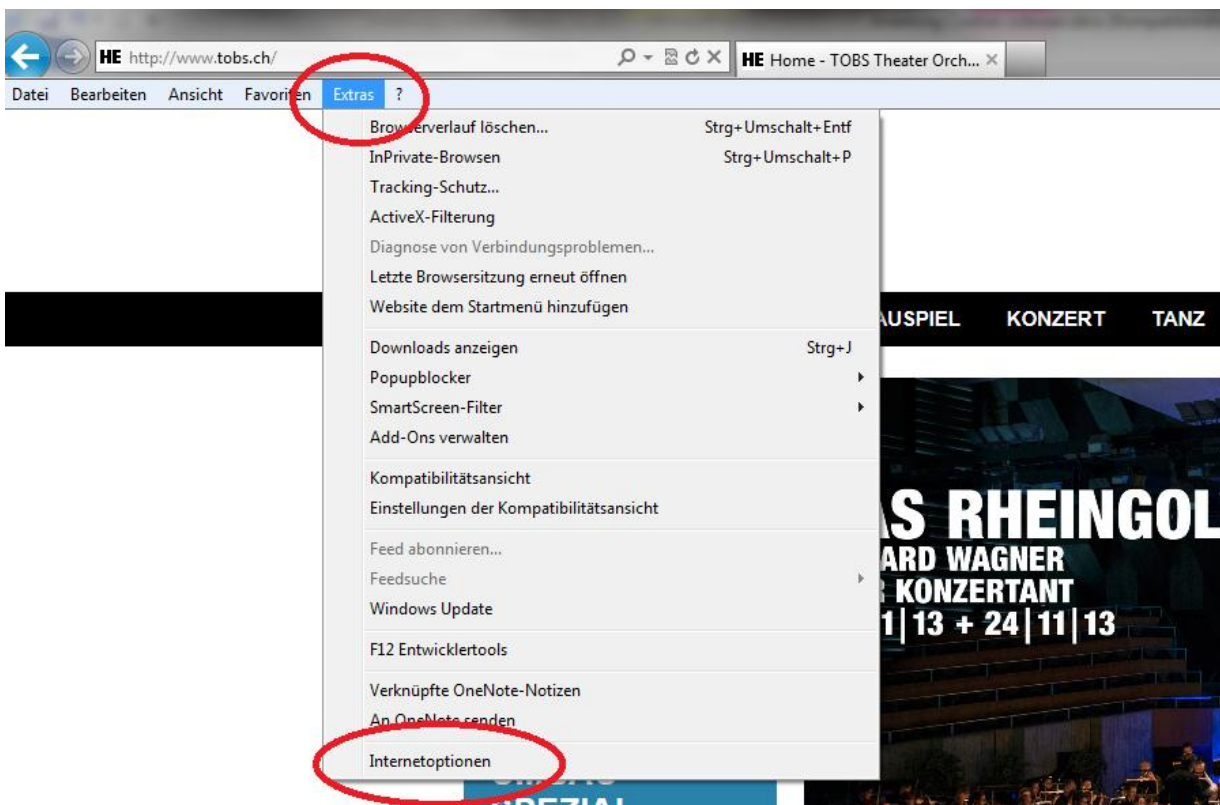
HE http://www.tobs.ch/

HE Home - TOBS Theater Orch... ×

Datei Bearbeiten Ansicht Favoriten Extras ?

Browserverlauf löschen... Strg+Umschalt+Entf
InPrivate-Browsen Strg+Umschalt+P
Tracking-Schutz...
ActiveX-Filterung
Diagnose von Verbindungsproblemen...
Letzte Browsersitzung erneut öffnen
Website dem Startmenü hinzufügen

Downloads anzeigen Strg+J
Popupblocker
SmartScreen-Filter
Add-Ons verwalten

Kompatibilitätsansicht
Einstellungen der Kompatibilitätsansicht

Feed abonnieren...
Feedsuche
Windows Update

F12 Entwicklertools

Verknüpfte OneNote-Notizen
An OneNote senden

Internetoptionen

AUSPIEL KONZERT TANZ

AS RHEINGOL
ARD WAGNER
KONZERTANT
1|13 + 24|11|13